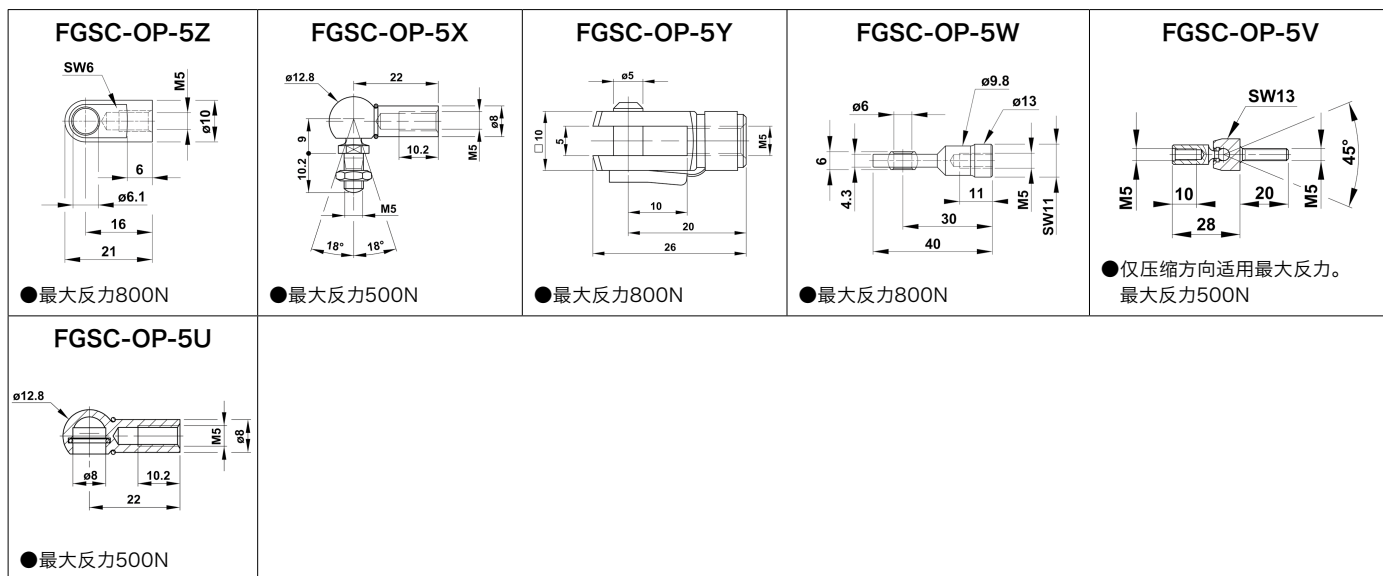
| FGSC-OP-5Z | FGSC-OP-5X | FGSC-OP-5Y | FGSC-OP-5W | FGSC-OP-5V |
|---|---|---|---|---|
| SW6 M5 ø10 6 ø6.1 16 21 | ø12.8 22 9 ø8 10.2 M5 10.2 M5 18° 18° | ø5 □10 5 M5 10 20 26 | ø9.8 ø6 ø13 6 4.3 11 M5 SW11 30 40 | SW13 45° M5 10 20 M5 28 |
| ●最大反力800N | ●最大反力500N | ●最大反力800N | ●最大反力800N | ●仅压缩方向适用最大反力。最大反力500N |

| FGSC-OP-5U |
|---|
| ø12.8 M5 ø8 ø8 10.2 22 |
| ●最大反力500N |